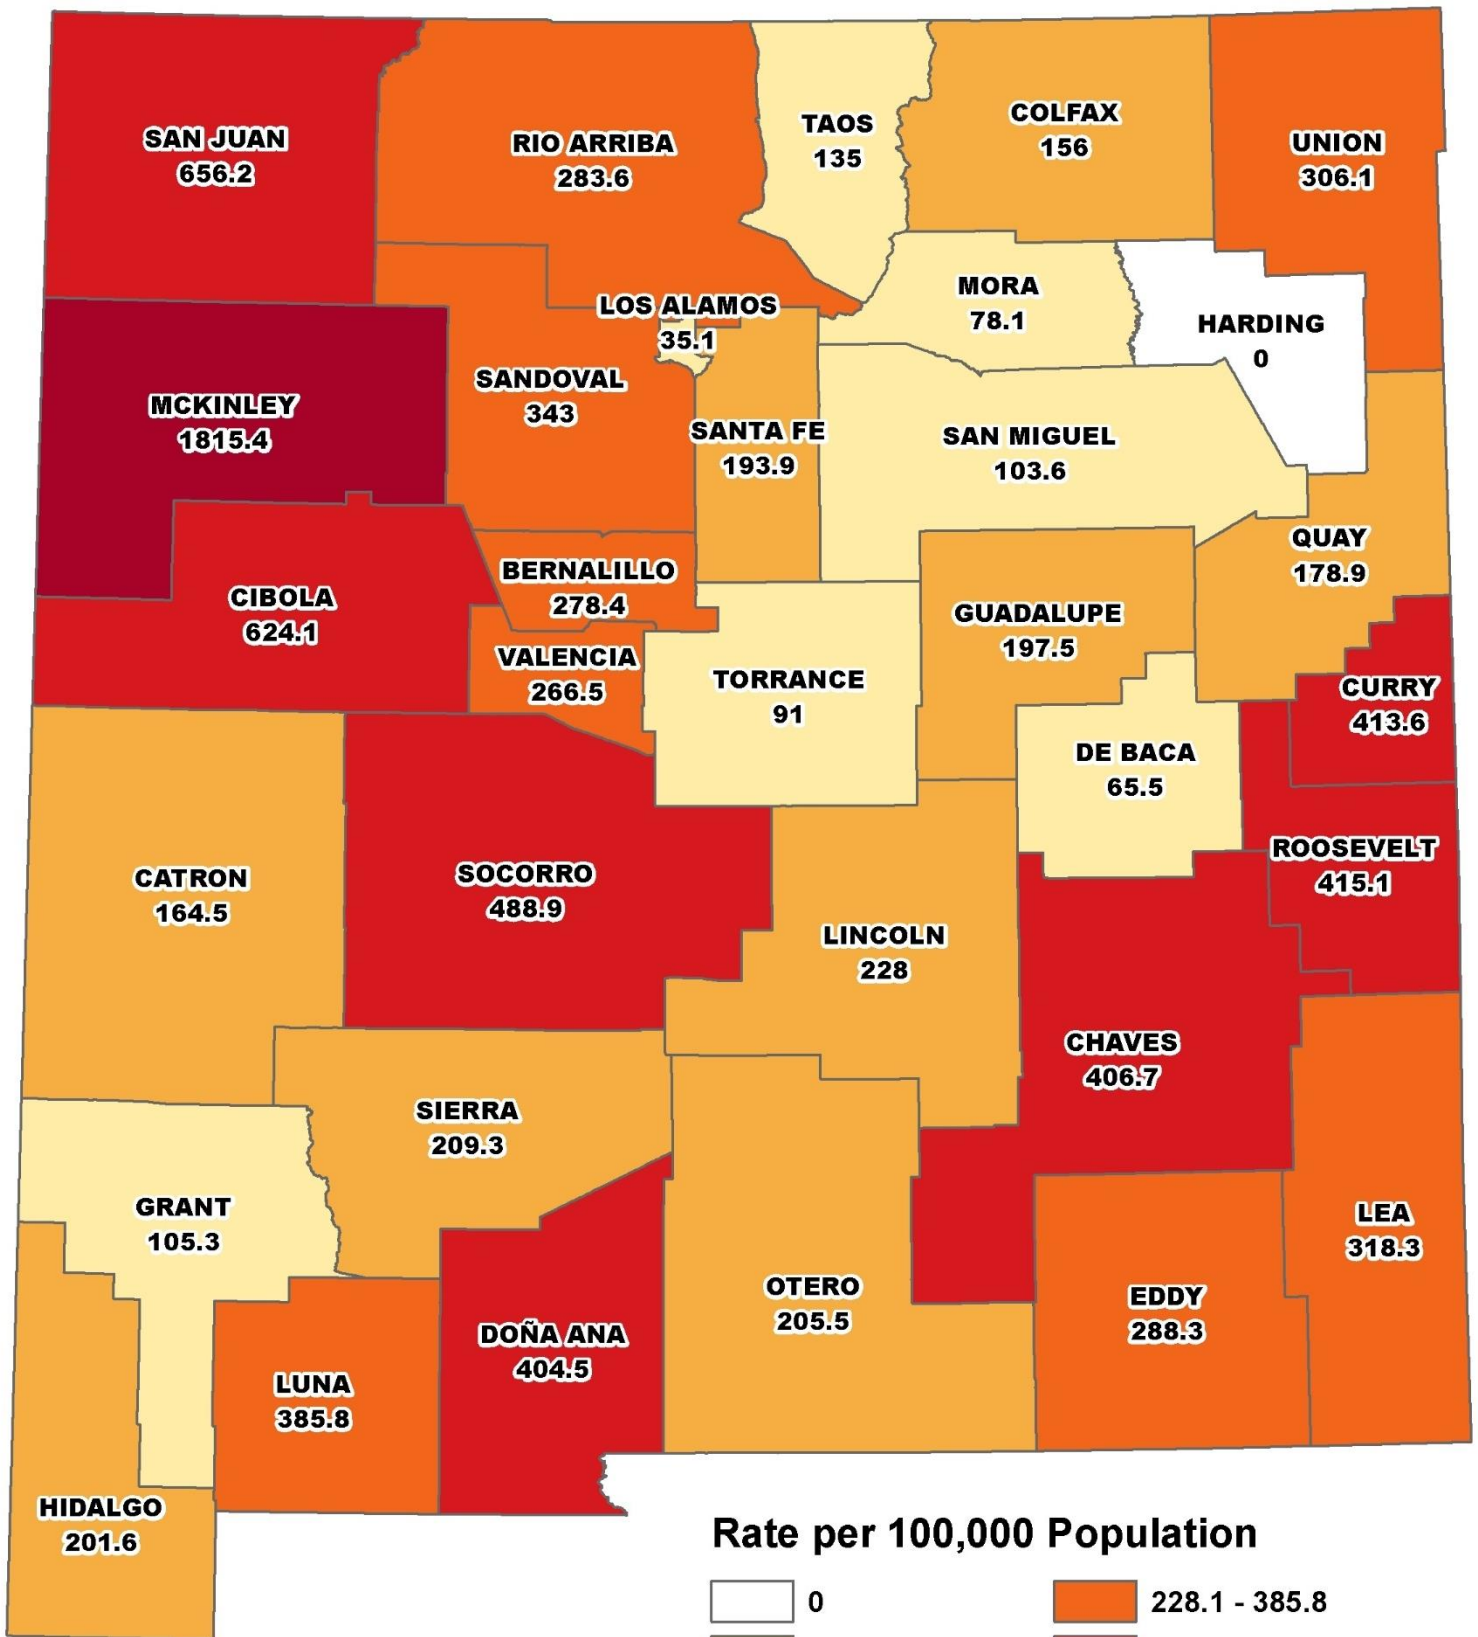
SAN JUAN
656.2

RIO ARRIBA
283.6

TAOS
135

COLFAX
156

UNION
306.1

LOS ALAMOS
35.1

MORA
78.1

HARDING
0

MCKINLEY
1815.4

SANDOVAL
343

SANTA FE
193.9

SAN MIGUEL
103.6

QUAY
178.9

BERNALILLO
278.4

CIBOLA
624.1

GUADALUPE
197.5

VALENCIA
266.5

TORRANCE
91

CURRY
413.6

DE BACA
65.5

ROOSEVELT
415.1

CATRON
164.5

SOCORRO
488.9

LINCOLN
228

CHAVES
406.7

SIERRA
209.3

GRANT
105.3

LEA
318.3

OTERO
205.5

EDDY
288.3

DOÑA ANA
404.5

LUNA
385.8

HIDALGO
201.6

Rate per 100,000 Population

0

228.1 - 385.8